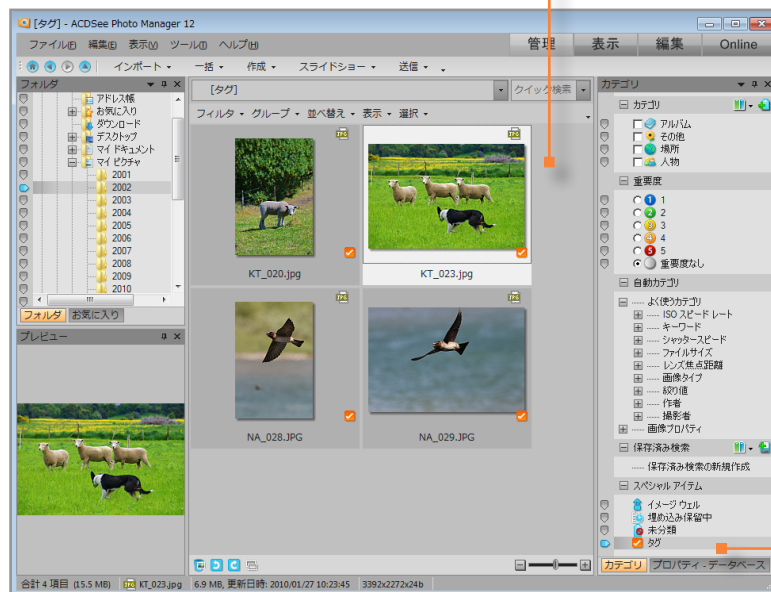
[タグ] - ACDSee Photo Manager 12

ファイル(F) 編集(E) 表示(V) ツール(T) ヘルプ(H)

管理 表示 編集 Online

インポート 一括 作成 スライドショー 送信

フォルダ

アドレス帳
お気に入り
ダウンロード
デスクトップ
マイ ドキュメント
マイ ピクチャ
2001
2002
2003
2004
2005
2006
2007
2008
2009
2010

フォルダ お気に入り

プレビュー

[タグ]

クイック検索

フィルタ グループ 並べ替え 表示 選択

KT_020.jpg

KT_023.jpg

NA_028.JPG

NA_029.JPG

カテゴリ

カテゴリ
アルバム
その他
場所
人物

重要度
1
2
3
4
5
重要度なし

自動カテゴリ
よく使うカテゴリ
ISO スピード レート
キーワード
シャッタースピード
ファイルサイズ
レンズ焦点距離
画像タイプ
絞り値
作者
撮影者
画像プロパティ

保存済み検索
保存済み検索の新規作成

スペシャル アイテム
イメージ ウェル
埋め込み保留中
未分類
タグ

カテゴリ プロパティ - データベース

合計 4 項目 (15.5 MB) KT_023.jpg 6.9 MB, 更新日時: 2010/01/27 10:23:45 3392x2272x24b